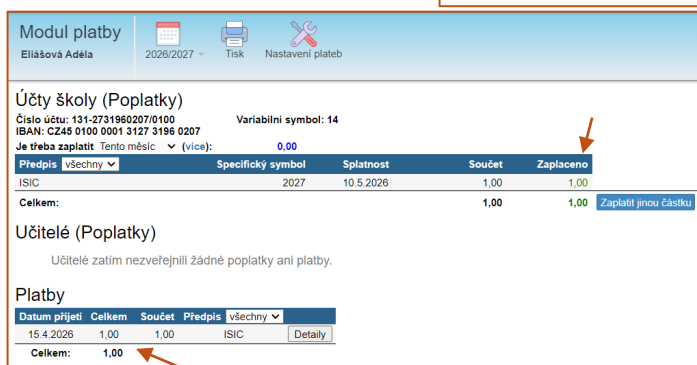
Modul platby
Eliášová Adéla

2026/2027 Tisk Nastavení plateb

Účty školy (Poplatky)

Číslo účtu: 131-2731960207/0100 Variabilní symbol: 14
IBAN: CZ45 0100 0001 3127 3196 0207

Je třeba zaplatit Tento měsíc (více): 0,00

| Předpis všechny | Specifický symbol | Splatnost | Součet | Zaplaceno |
|---|---|---|---|---|
| ISIC | 2027 | 10.5.2026 | 1,00 | 1,00 |
| Celkem: | | | 1,00 | 1,00 |

Zaplatit jinou částku

Učitelé (Poplatky)

Učitelé zatím nezveřejnili žádné poplatky ani platby.

Platby

| Datum přijetí | Celkem | Součet | Předpis všechny | |
|---|---|---|---|---|
| 15.4.2026 | 1,00 | 1,00 | ISIC | Detaily |
| Celkem: | 1,00 | | | |